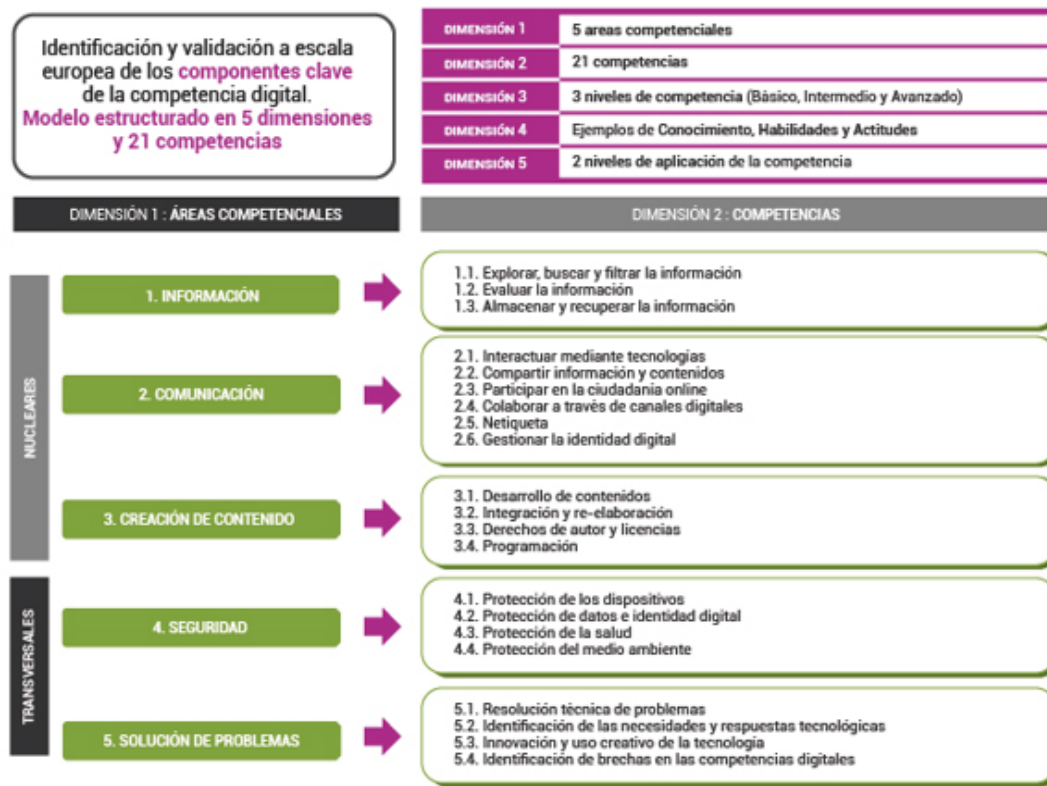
Identificación y validación a escala europea de los componentes clave de la competencia digital.
Modelo estructurado en 5 dimensiones y 21 competencias

| | |
|---|---|
| DIMENSIÓN 1 | 5 areas competenciales |
| DIMENSIÓN 2 | 21 competencias |
| DIMENSIÓN 3 | 3 niveles de competencia (Básico, Intermedio y Avanzado) |
| DIMENSIÓN 4 | Ejemplos de Conocimiento, Habilidades y Actitudes |
| DIMENSIÓN 5 | 2 niveles de aplicación de la competencia |

DIMENSIÓN 1 : ÁREAS COMPETENCIALES

DIMENSIÓN 2 : COMPETENCIAS

NUCLEARES

1. INFORMACIÓN
1.1. Explorar, buscar y filtrar la información
1.2. Evaluar la información
1.3. Almacenar y recuperar la información

2. COMUNICACIÓN
2.1. Interactuar mediante tecnologias
2.2. Compartir información y contenidos
2.3. Participar en la ciudadania online
2.4. Colaborar a través de canales digitales
2.5. Netiqueta
2.6. Gestionar la identidad digital

3. CREACIÓN DE CONTENIDO
3.1. Desarrollo de contenidos
3.2. Integración y re-elaboración
3.3. Derechos de autor y licencias
3.4. Programación

TRANSVERSALES

4. SEGURIDAD
4.1. Protección de los dispositivos
4.2. Protección de datos e identidad digital
4.3. Protección de la salud
4.4. Protección del medio ambiente

5. SOLUCIÓN DE PROBLEMAS
5.1. Resolución técnica de problemas
5.2. Identificación de las necesidades y respuestas tecnológicas
5.3. Innovación y uso creativo de la tecnologia
5.4. Identificación de brechas en las competencias digitales